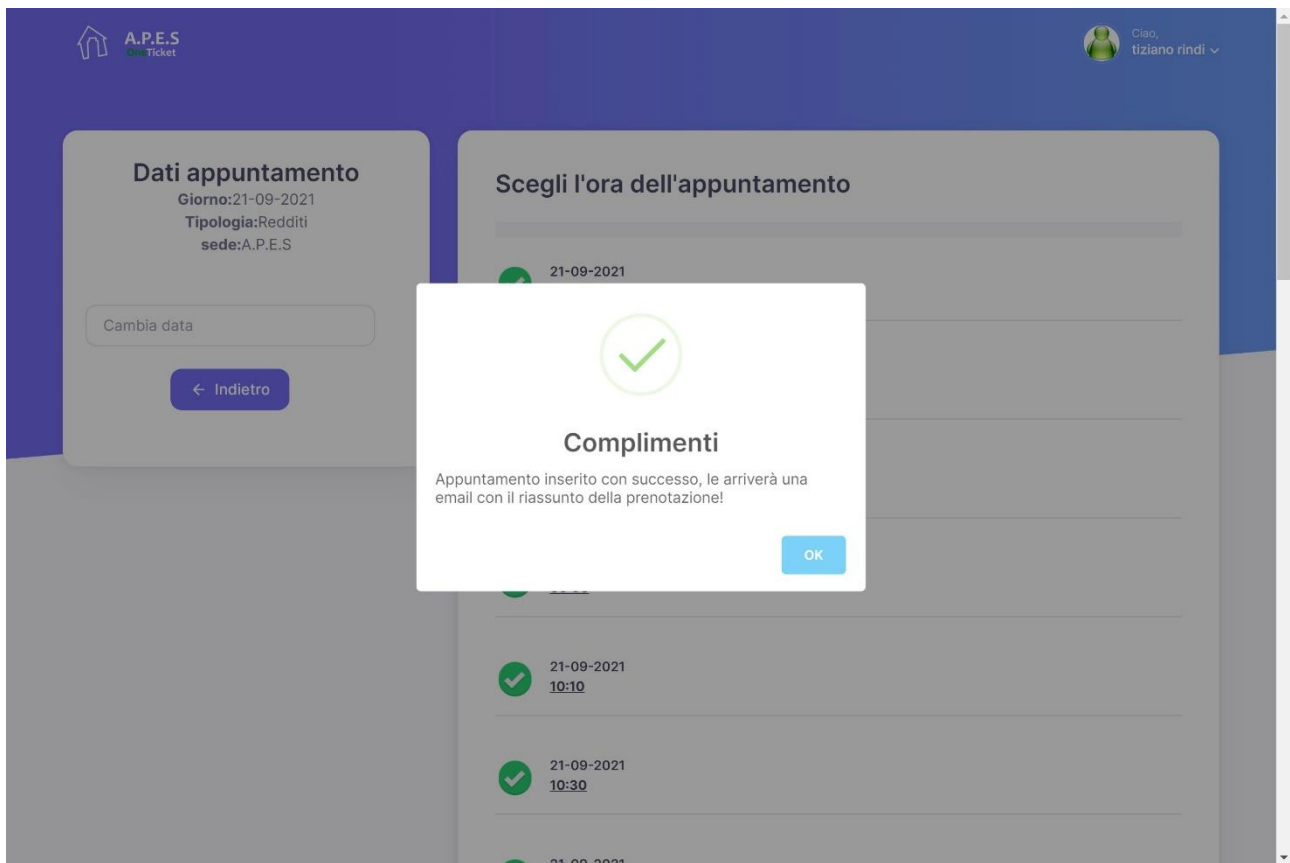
A.P.E.S
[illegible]Ticket

Ciao,
tiziano rindi

Dati appuntamento
Giorno:21-09-2021
Tipologia:Redditi
sede:A.P.E.S

Cambia data

← Indietro

Scegli l'ora dell'appuntamento

21-09-2021

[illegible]

21-09-2021
10:10

21-09-2021
10:30

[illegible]

Complimenti

Appuntamento inserito con successo, le arriverà una email con il riassunto della prenotazione!

OK